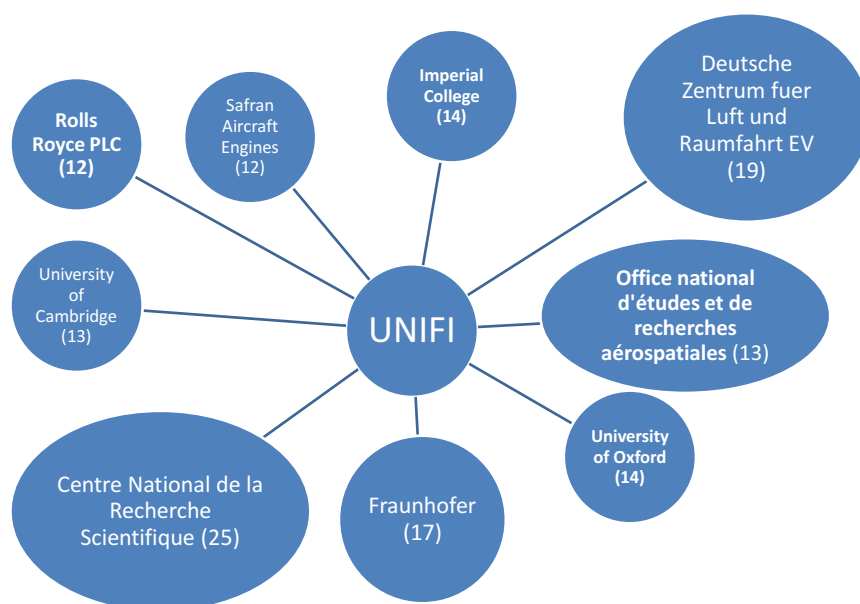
Rolls Royce PLC (12)

Safran Aircraft Engines (12)

Imperial College (14)

Deutsche Zentrum fuer Luft und Raumfahrt EV (19)

University of Cambridge (13)

UNIFI

Office national d'études et de recherches aérospatiales (13)

University of Oxford (14)

Centre National de la Recherche Scientifique (25)

Fraunhofer (17)